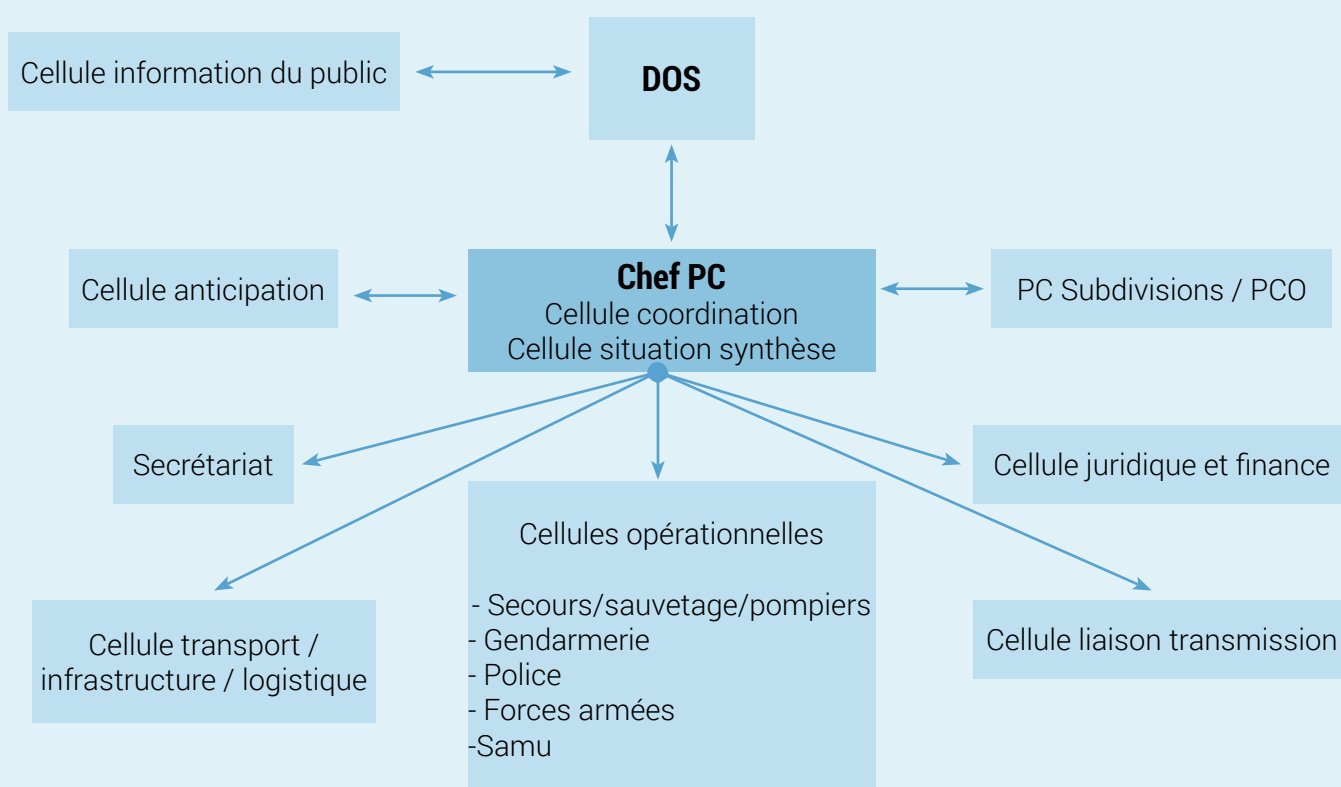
Cellule information du public

DOS

Cellule anticipation

Chef PC
Cellule coordination
Cellule situation synthèse

PC Subdivisions / PCO

Secrétariat

Cellule juridique et finance

Cellules opérationnelles

- Secours/sauvetage/pompiers
- Gendarmerie
- Police
- Forces armées
-Samu

Cellule transport / infrastructure / logistique

Cellule liaison transmission